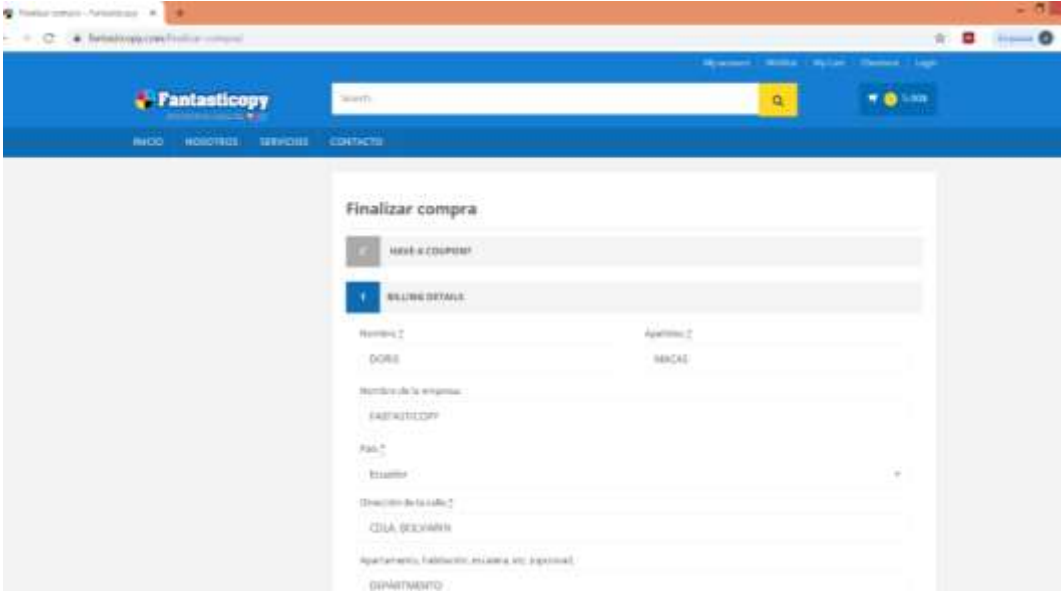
Finalizar compra – Fantasticopy ×

fantasticopy.com/finalizar-compra/

My account | Wishlist | My Cart | Checkout | Login

Fantasticopy

Search

0.00$

INICIO NOSOTROS SERVICIOS CONTACTO

Finalizar compra

HAVE A COUPON?

1 BILLING DETAILS

Nombre *

DORIS

Apellidos *

MACAS

Nombre de la empresa

FANTASTICOPY

País *

Ecuador

Dirección de la calle *

CDLA. BOLIVARIN

Apartamento, habitación, escalera, etc. (opcional)

DEPARTMENTO